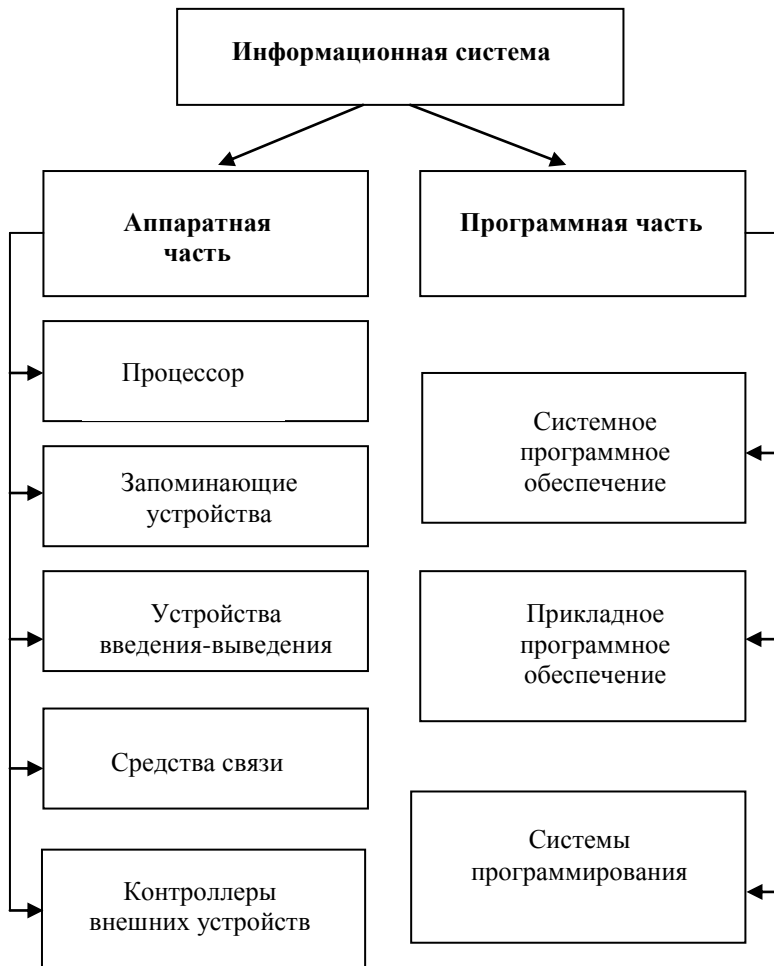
Информационная система

Аппаратная часть

Программная часть

Процессор

Запоминающие устройства

Устройства введения-выведения

Средства связи

Контроллеры внешних устройств

Системное программное обеспечение

Прикладное программное обеспечение

Системы программирования